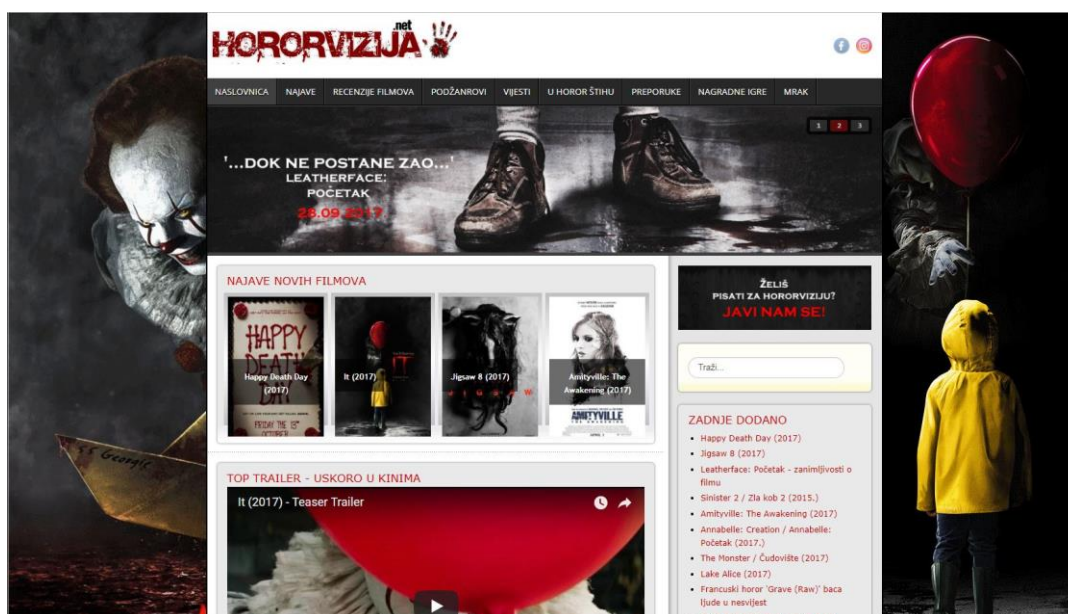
HORORVIZIJA.net

NASLOVNICA NAJAVE RECENZIJE FILMOVA PODŽANROVI VIJESTI U HOROR ŠTIHU PREPORUKE NAGRADNE IGRE MRAK

1 2 3

'...DOK NE POSTANE ZAO...'
LEATHERFACE: POČETAK
28.09.2017

NAJAVE NOVIH FILMOVA

HAPPY DEATH

Happy Death Day (2017)

It (2017)

Jigsaw 8 (2017)

Amityville: The Awakening (2017)

AMITYVILLE

ŽELIŠ PISATI ZA HORORVIZIJU?
JAVI NAM SE!

Traži...

ZADNJE DODANO
- Happy Death Day (2017)
- Jigsaw 8 (2017)
- Leatherface: Početak - zanimljivosti o filmu
- Sinister 2 / Zla kob 2 (2015.)
- Amityville: The Awakening (2017)
- Annabelle: Creation / Annabelle: Početak (2017.)
- The Monster / Čudovište (2017)
- Lake Alice (2017)
- Francuski horor 'Grave (Raw)' baca ljude u nesvijest

TOP TRAILER - USKORO U KINIMA

It (2017) - Teaser Trailer

S.S. Georgie